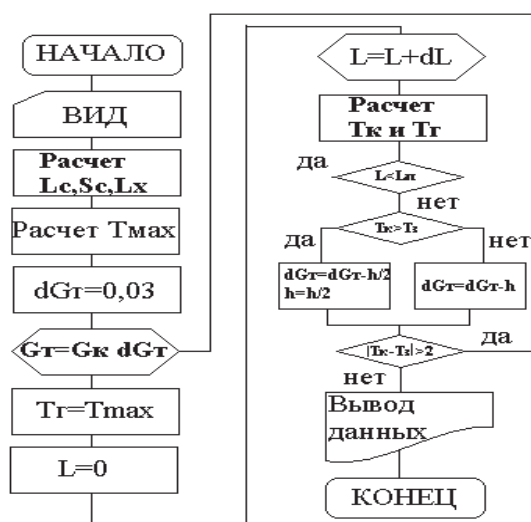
НАЧАЛО

ВИД

Расчет Lc,Sc,Lx

Расчет Tмах

dGт=0,03

Gт=Gк dGт

Tг=Tmax

L=0

L=L+dL

Расчет Тк и Тг

да

L<Lп

нет

да

Tк>Tг

нет

dGт=dGт-h/2 h=h/2

dGт=dGт-h

да

|Tк-Tг|>2

нет

Вывод данных

КОНЕЦ